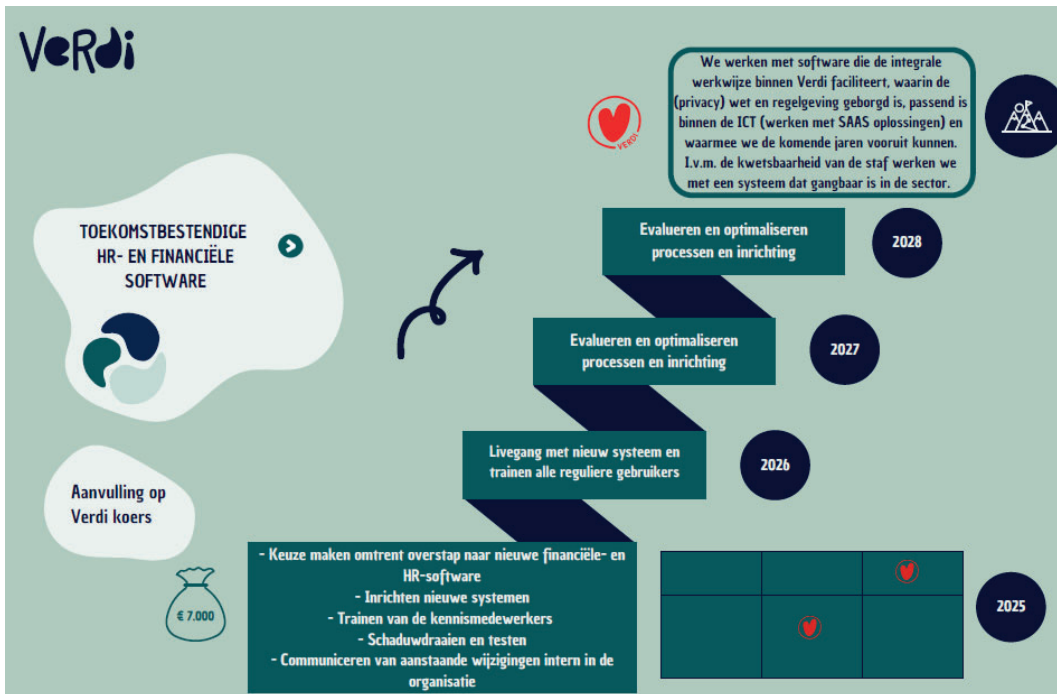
Verdi

VERDI

We werken met software die de integrale werkwijze binnen Verdi faciliteert, waarin de (privacy) wet en regelgeving geborgd is, passend is binnen de ICT (werken met SAAS oplossingen) en waarmee we de komende jaren vooruit kunnen. I.v.m. de kwetsbaarheid van de staf werken we met een systeem dat gangbaar is in de sector.

TOEKOMSTBESTENDIGE HR- EN FINANCIËLE SOFTWARE

Evalueren en optimaliseren processen en inrichting

2028

Evalueren en optimaliseren processen en inrichting

2027

Livegang met nieuw systeem en trainen alle reguliere gebruikers

2026

Aanvulling op Verdi koers

- Keuze maken omtrent overstap naar nieuwe financiële- en HR-software
- Inrichten nieuwe systemen
- Trainen van de kennismedewerkers
- Schaduwdraaien en testen
- Communiceren van aanstaande wijzigingen intern in de organisatie

€ 7.000

2025